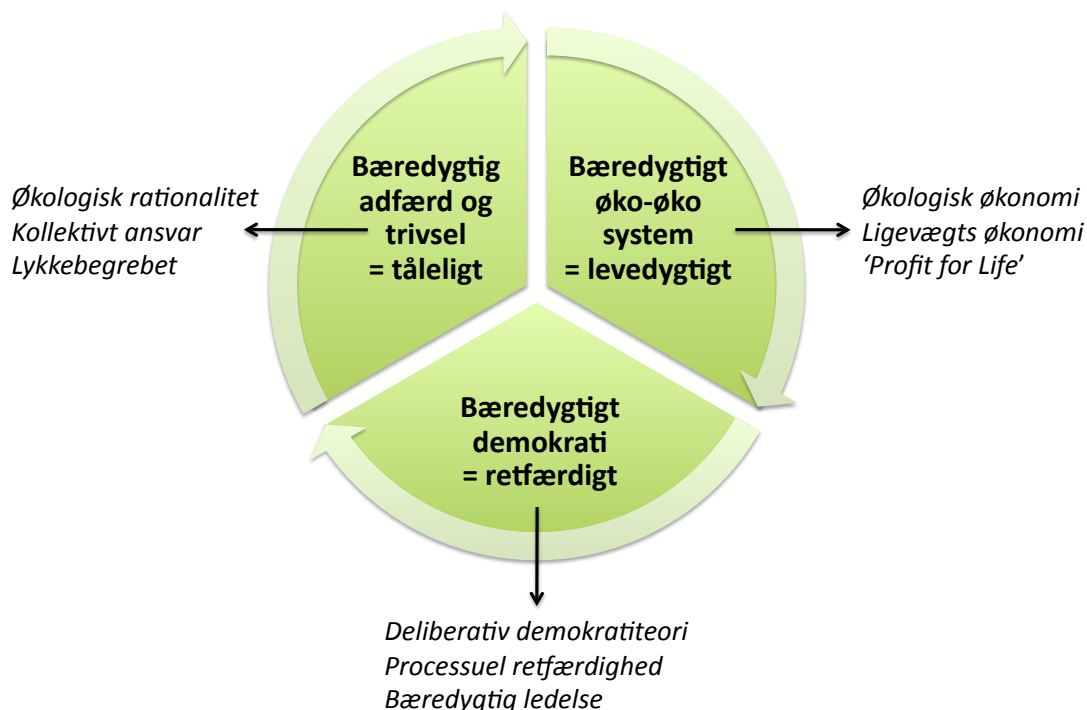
Økologisk rationalitet
Kollektivt ansvar
Lykkebegrebet

Bæredygtig adfærd og trivsel = tåleligt

Bæredygtigt øko-øko system = levedygtigt

Økologisk økonomi
Ligevægts økonomi
'Profit for Life'

Bæredygtigt demokrati = retfærdigt

Deliberativ demokratiteori
Processuel retfærdighed
Bæredygtig ledelse